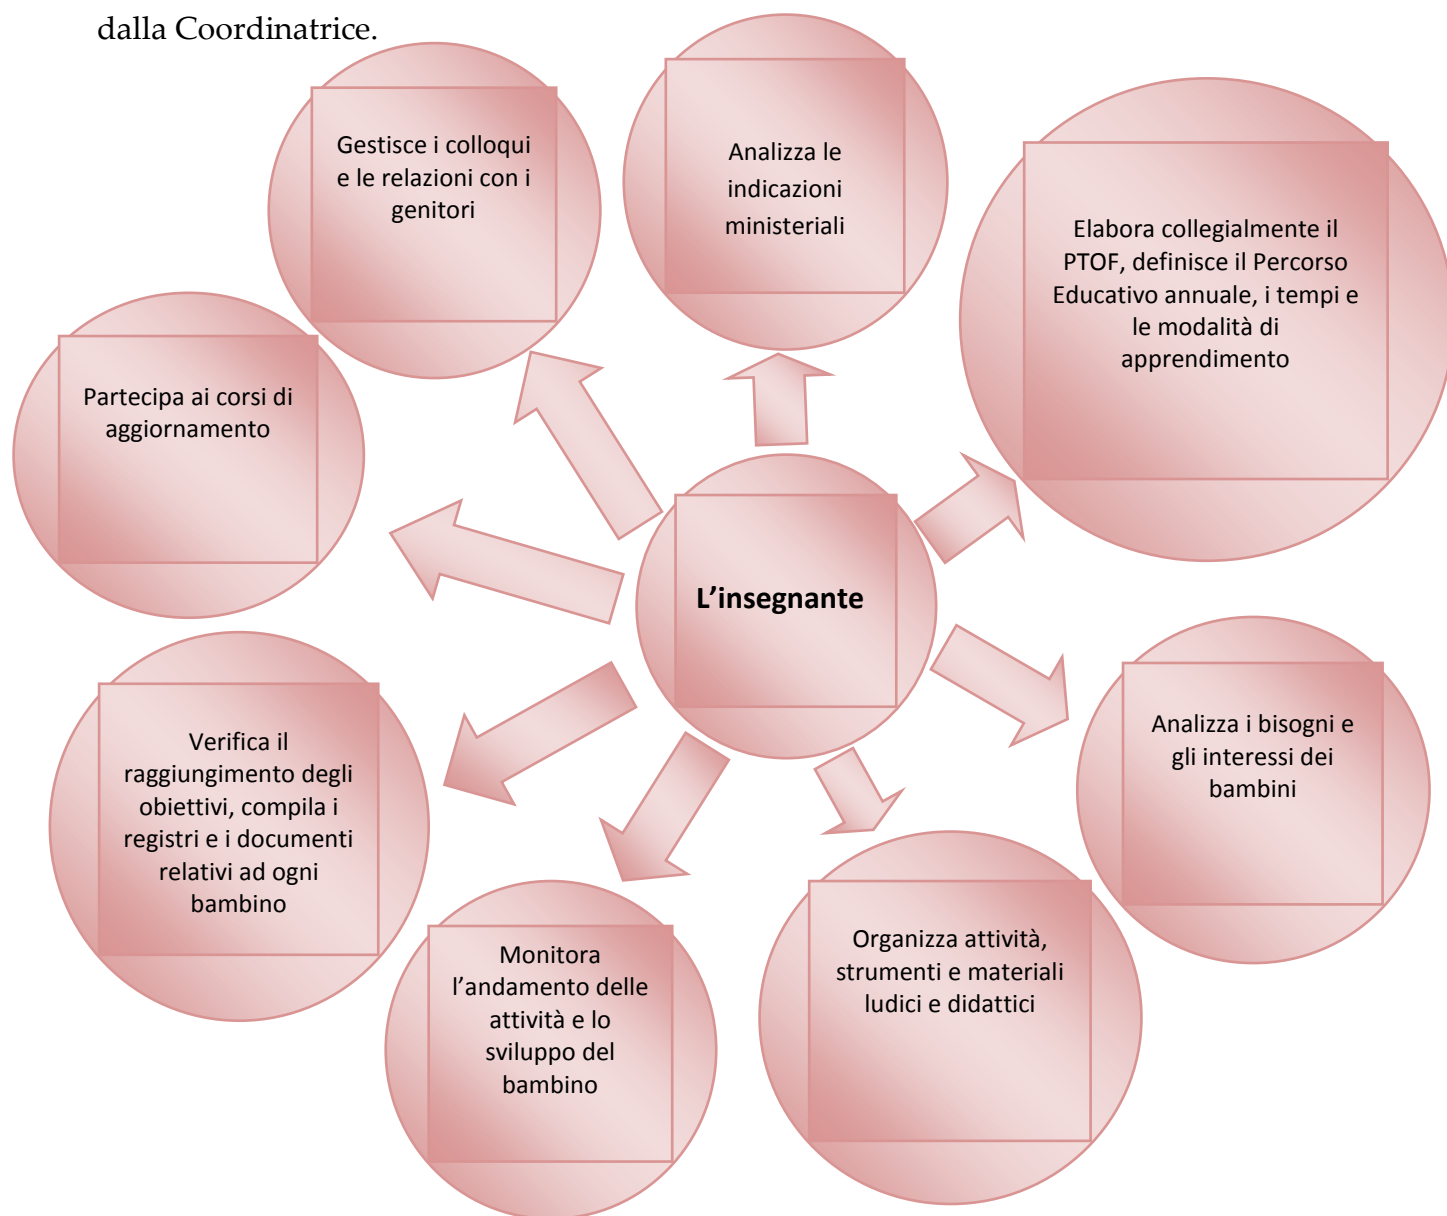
dalla Coordinatrice.

Gestisce i colloqui e le relazioni con i genitori

Analizza le indicazioni ministeriali

Elabora collegialmente il PTOF, definisce il Percorso Educativo annuale, i tempi e le modalità di apprendimento

Partecipa ai corsi di aggiornamento

L’insegnante

Analizza i bisogni e gli interessi dei bambini

Verifica il raggiungimento degli obiettivi, compila i registri e i documenti relativi ad ogni bambino

Monitora l’andamento delle attività e lo sviluppo del bambino

Organizza attività, strumenti e materiali ludici e didattici